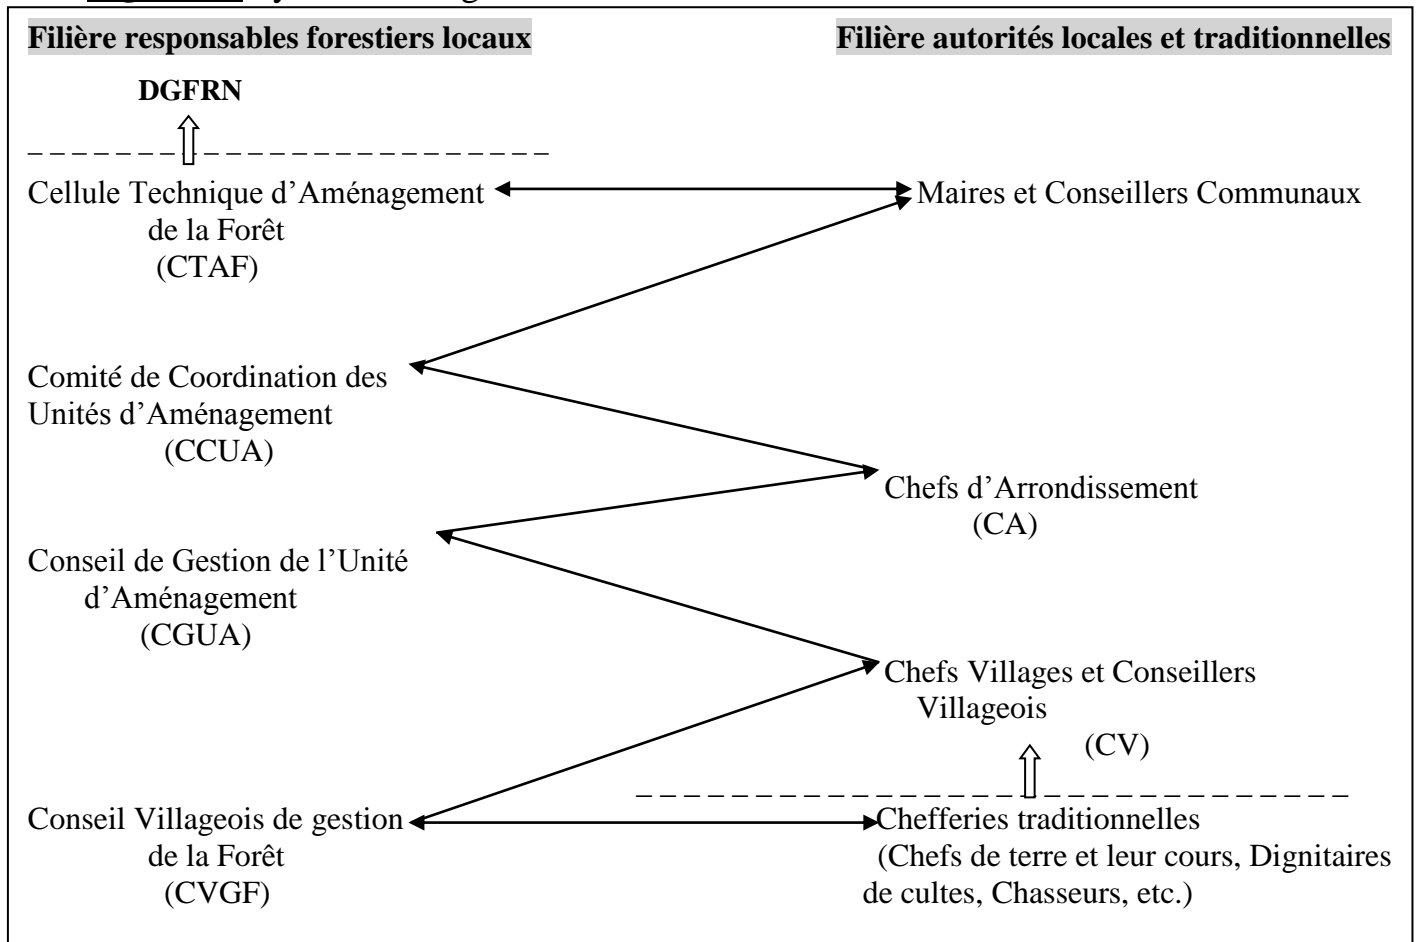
Filière responsables forestiers locaux

Filière autorités locales et traditionnelles

DGFRN

Cellule Technique d'Aménagement de la Forêt (CTAF)

Maires et Conseillers Communaux

Comité de Coordination des Unités d'Aménagement (CCUA)

Chefs d'Arrondissement (CA)

Conseil de Gestion de l'Unité d'Aménagement (CGUA)

Chefs Villages et Conseillers Villageois (CV)

Conseil Villageois de gestion de la Forêt (CVGF)

Chefferies traditionnelles (Chefs de terre et leur cours, Dignitaires de cultes, Chasseurs, etc.)